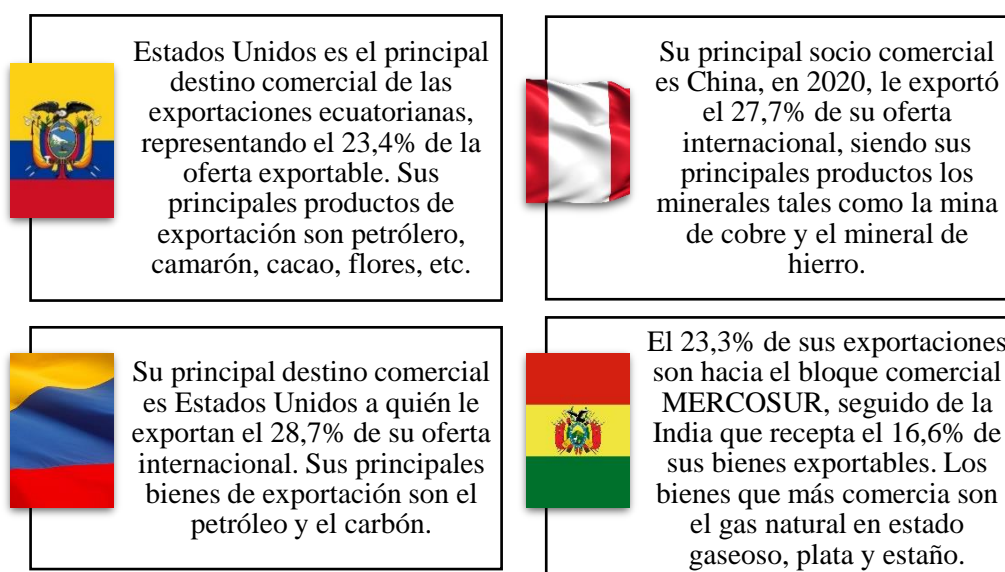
Estados Unidos es el principal destino comercial de las exportaciones ecuatorianas, representando el 23,4% de la oferta exportable. Sus principales productos de exportación son petrólero, camarón, cacao, flores, etc.

Su principal socio comercial es China, en 2020, le exportó el 27,7% de su oferta internacional, siendo sus principales productos los minerales tales como la mina de cobre y el mineral de hierro.

Su principal destino comercial es Estados Unidos a quién le exportan el 28,7% de su oferta internacional. Sus principales bienes de exportación son el petróleo y el carbón.

El 23,3% de sus exportaciones son hacia el bloque comercial MERCOSUR, seguido de la India que recepta el 16,6% de sus bienes exportables. Los bienes que más comercia son el gas natural en estado gaseoso, plata y estaño.